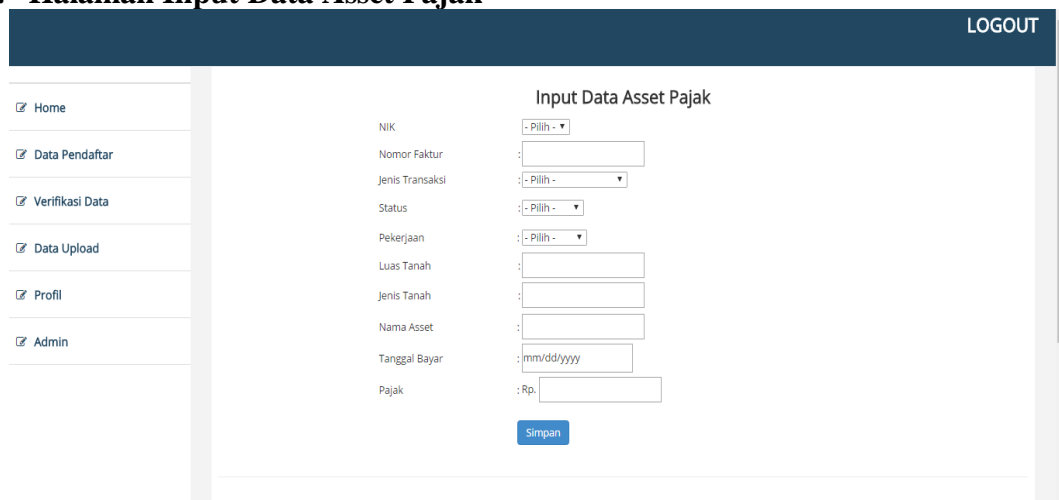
Halaman Input Data Asset Pajak

LOGOUT

Home
Data Pendaftar
Verifikasi Data
Data Upload
Profil
Admin

Input Data Asset Pajak

NIK - Pilih -
Nomor Faktur :
Jenis Transaksi : - Pilih -
Status : - Pilih -
Pekerjaan : - Pilih -
Luas Tanah :
Jenis Tanah :
Nama Asset :
Tanggal Bayar : mm/dd/yyyy
Pajak : Rp.

Simpan